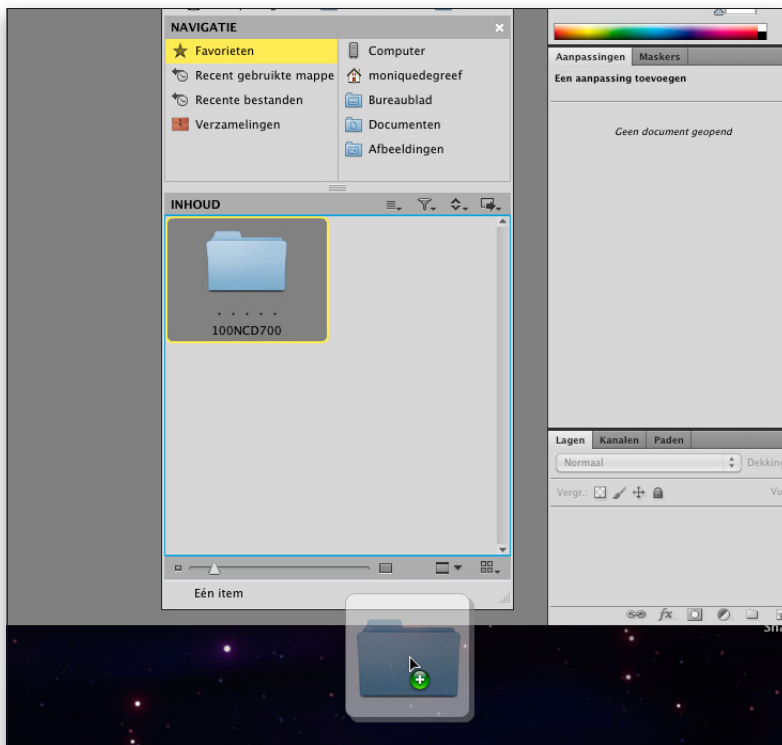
NAVIGATIE

Favorieten

Recent gebruikte mappe

Recente bestanden

Verzamelingen

Computer

moniquedegreef

Bureaublad

Documenten

Afbeeldingen

INHOUD

. . . . .

100NCD700

Eén item

Aanpassingen | Maskers

Een aanpassing toevoegen

Geen document geopend

Lagen | Kanalen | Paden

Normaal

Dekking

Vergr.:

Vu